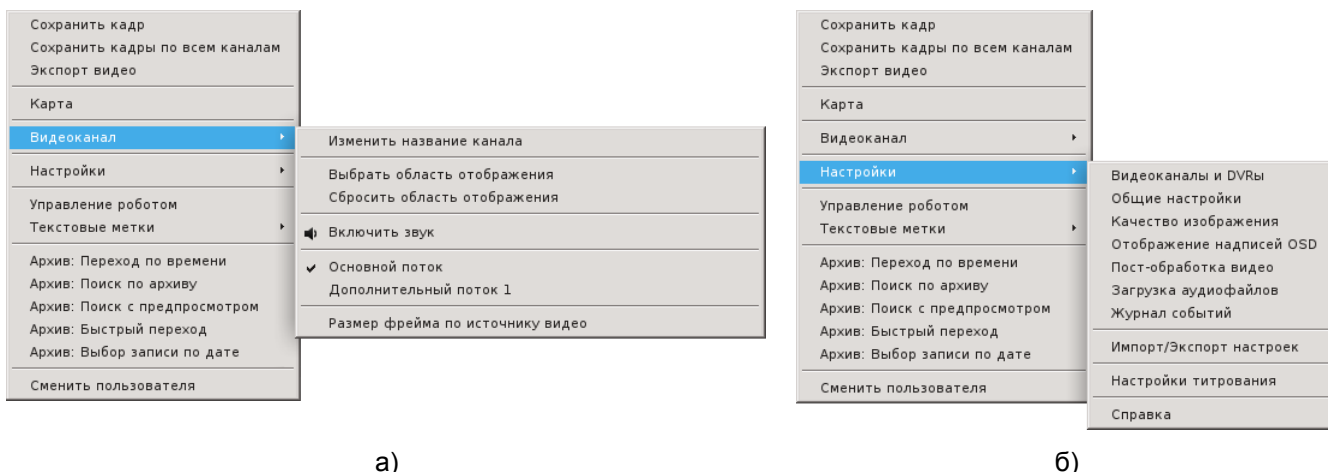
Сохранить кадр
Сохранить кадры по всем каналам
Экспорт видео

Карта

Видеоканал

Настройки

Управление роботом
Текстовые метки

Архив: Переход по времени
Архив: Поиск по архиву
Архив: Поиск с предпросмотром
Архив: Быстрый переход
Архив: Выбор записи по дате

Сменить пользователя

Изменить название канала

Выбрать область отображения
Сбросить область отображения

Включить звук

✔ Основной поток
Дополнительный поток 1

Размер фрейма по источнику видео

а)

Сохранить кадр
Сохранить кадры по всем каналам
Экспорт видео

Карта

Видеоканал

Настройки

Управление роботом
Текстовые метки

Архив: Переход по времени
Архив: Поиск по архиву
Архив: Поиск с предпросмотром
Архив: Быстрый переход
Архив: Выбор записи по дате

Сменить пользователя

Видеоканалы и DVRы
Общие настройки
Качество изображения
Отображение надписей OSD
Пост-обработка видео
Загрузка аудиофайлов
Журнал событий

Импорт/Экспорт настроек

Настройки титрования

Справка

б)